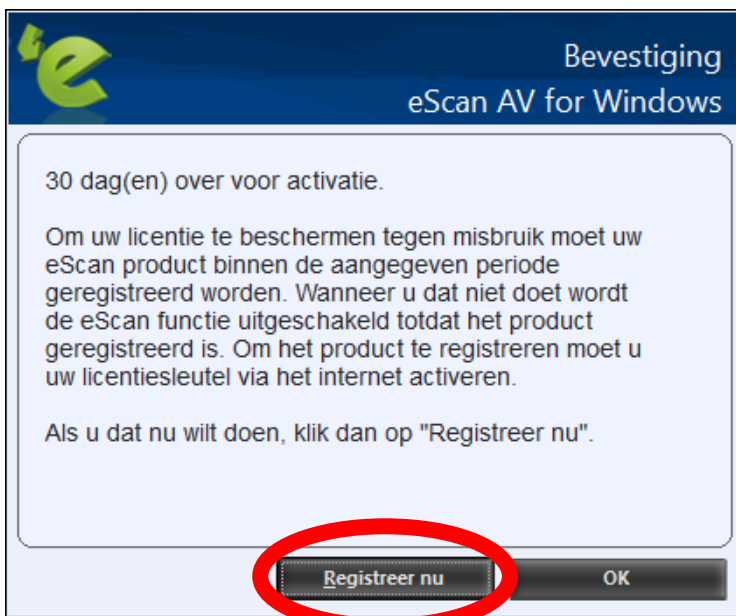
Bevestiging
eScan AV for Windows

30 dag(en) over voor activatie.

Om uw licentie te beschermen tegen misbruik moet uw eScan product binnen de aangegeven periode geregistreerd worden. Wanneer u dat niet doet wordt de eScan functie uitgeschakeld totdat het product geregistreerd is. Om het product te registreren moet u uw licentiesleutel via het internet activeren.

Als u dat nu wilt doen, klik dan op "Registreer nu".

Registreer nu

OK